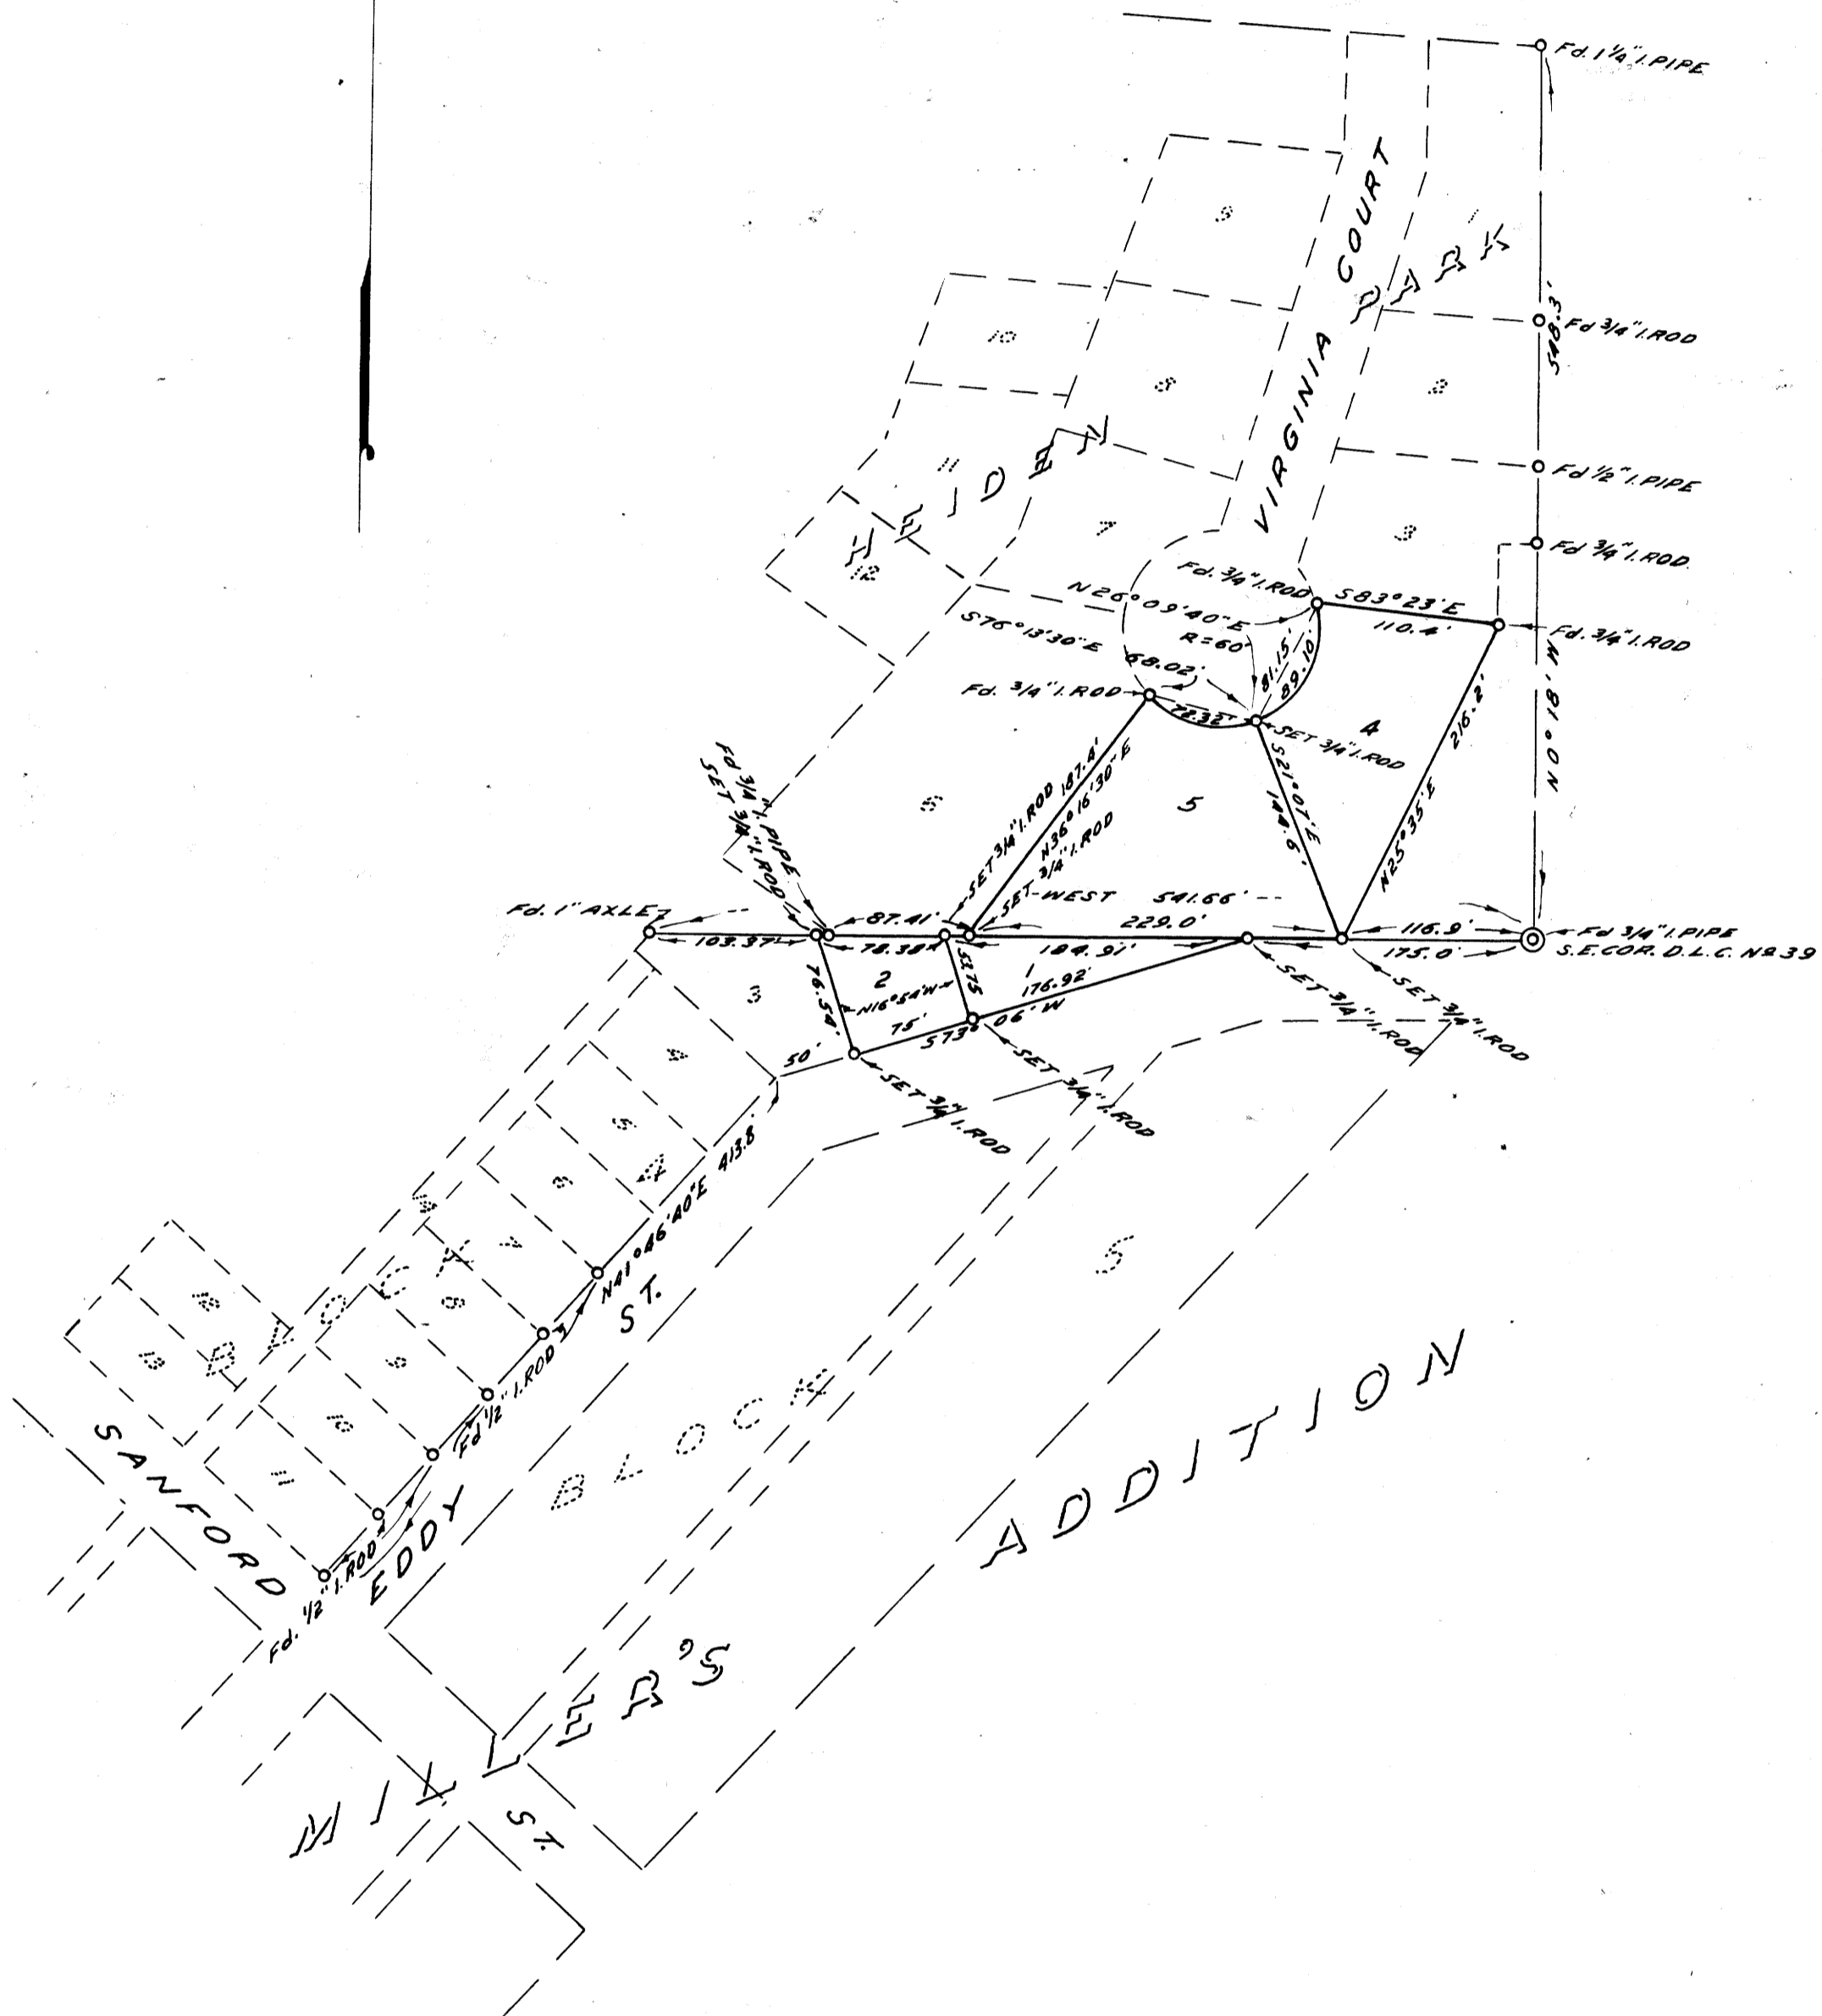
Fd. 1¼" I. PIPE

VIRGINIA COURT

PARK

HEIDEN

Fd ¾" I. ROD

548.3'

Fd ½" I. PIPE

Fd ¾" I. ROD

Fd ¾" I. ROD

10

9

8

8

11

7

3

12

Fd. ¾" I. ROD

N26°09'40"E

R=60'

S83°23'E

110.4'

S76°13'30"E

68.02'

81.15'

89.10'

Fd. ¾" I. ROD

72.32'

SET ¾" I. ROD

4

216.2'

N0°18'W

S21°07'E

144.6'

5

6

N25°35'E

Fd ¾ " I. PIPE

SET ¾" I. ROD

SET ¾" I. ROD

187.8'

N36°16'30"E

¾" I. ROD

SET-WEST

541.66'

Fd. 1" AXLE

87.41'

229.0'

116.9'

Fd ¾" I. PIPE

S.E. COR. D.L.C. No 39

103.37'

78.38'

184.91'

175.0'

3

2

53.75

176.92'

76.54'

N16°54'W

75'

S73°06'W

SET ¾" I. ROD

SET ¾" I. ROD

50'

SET ¾" I. ROD

SET ¾" I. ROD

4

5

6

7

8

9

10

11

12

13

4

ROCK

N41°46'40"E 413.8

ST.

Fd ½" I. ROD

Fd. ½" I. ROD

EDDY

BLOCK

5

ADDITION

SANFORD

MILLER'S

ST.